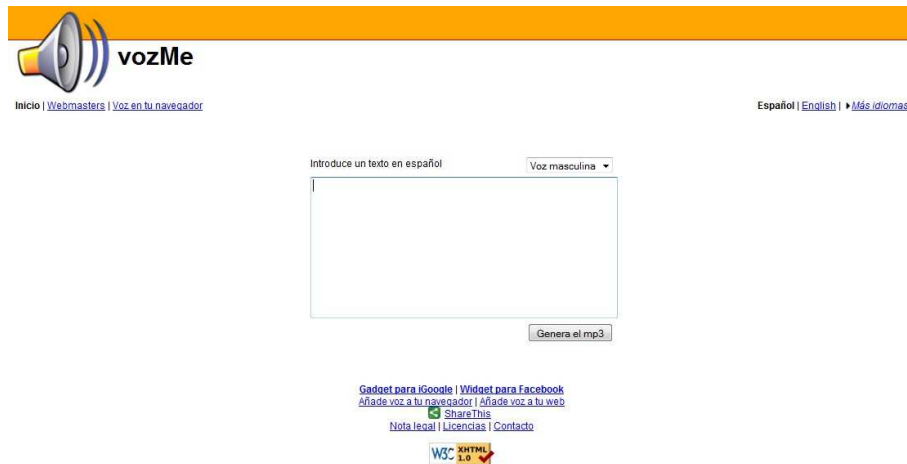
vozMe

Inicio | Webmasters | Voz en tu navegador

Español | English | ▸ Más idiomas

Introduce un texto en español

Voz masculina

Genera el mp3

Gadget para iGoogle | Widget para Facebook
Añade voz a tu navegador | Añade voz a tu web
ShareThis
Nota legal | Licencias | Contacto

W3C XHTML 1.0